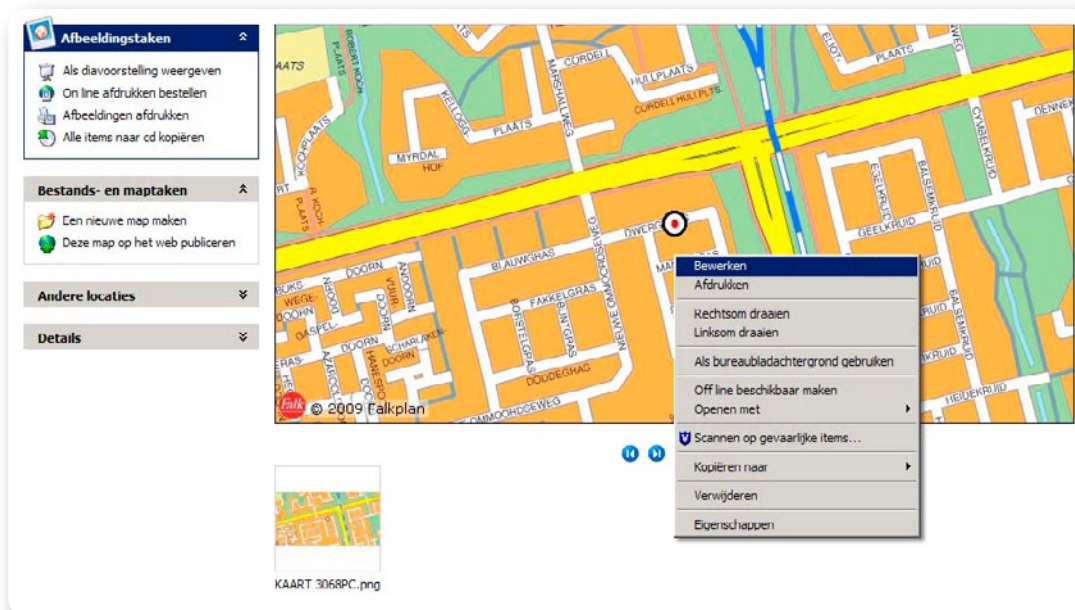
Afbeeldingstaken

Als diavoorstelling weergeven
On line afdrukken bestellen
Afbeeldingen afdrukken
Alle items naar cd kopiëren

Bestands- en maptaken

Een nieuwe map maken
Deze map op het web publiceren

Andere locaties

Details

AATS
ROBERT HOOK
PLAATS
CORDELL
HULLPLAATS
CORDELL HULLPLTS.
KELLOGG
PLAATS
MARSHALLWEG
MYRDAL
HOF
KOCHPLAATS
R. KOCH
PLAATS
ELIOT
PLAATS
WEG
DENNEK
CYRIELKRUID
EGELKRUID
BALSEMKRUID
GEELKRUID
DWERG
BLAUWGRAS
DOORN
AMDOORN
VUUR
DOORN
WEGE
DOORN
DASPEL
DOORN
FAKKELGRAS
BORSTELGRAS
BUNTGRAS
DODDEGRAS
MENNO VAN COEHOORNSINGEL
DOORN
SCHARLKEN
HANESPO
AZAROLE
COMMOOHDDEGWEG
KRUID
HEIDEKRUID
© 2009 Falkplan
Falk

Bewerken
Afdrukken
Rechtsom draaien
Linksom draaien
Als bureaubladachtergrond gebruiken
Off line beschikbaar maken
Openen met
Scannen op gevaarlijke items...
Kopiëren naar
Verwijderen
Eigenschappen

KAART 3068PC.png